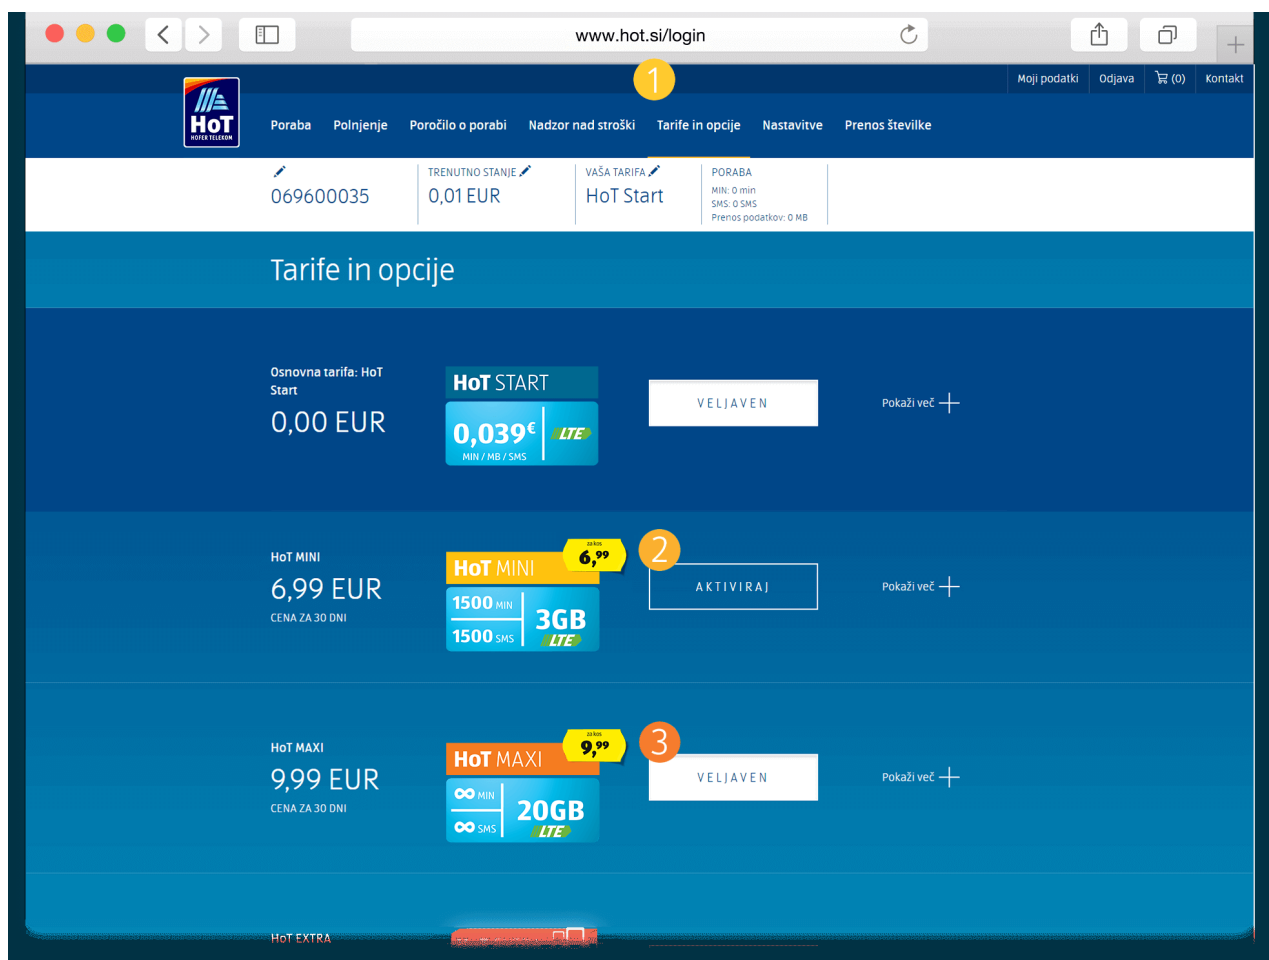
www.hot.si/login

Moji podatki Odjava (0) Kontakt

1

HoT HOFER TELEKOM

Poraba Polnjenje Poročilo o porabi Nadzor nad stroški Tarife in opcije Nastavitve Prenos številke

069600035

TRENUTNO STANJE
0,01 EUR

VAŠA TARIFA
HoT Start

PORABA
MIN: 0 min
SMS: 0 SMS
Prenos podatkov: 0 MB

Tarife in opcije

Osnovna tarifa: HoT Start
0,00 EUR

HoT START
0,039€ LTE
MIN / MB / SMS

VELJAVEN

Pokaži več

HoT MINI
6,99 EUR
CENA ZA 30 DNI

HoT MINI
za kos 6,99
1500 MIN
1500 SMS
3GB LTE

2

AKTIVIRAJ

Pokaži več

HoT MAXI
9,99 EUR
CENA ZA 30 DNI

HoT MAXI
za kos 9,99
∞ MIN
∞ SMS
20GB LTE

3

VELJAVEN

Pokaži več

HoT EXTRA